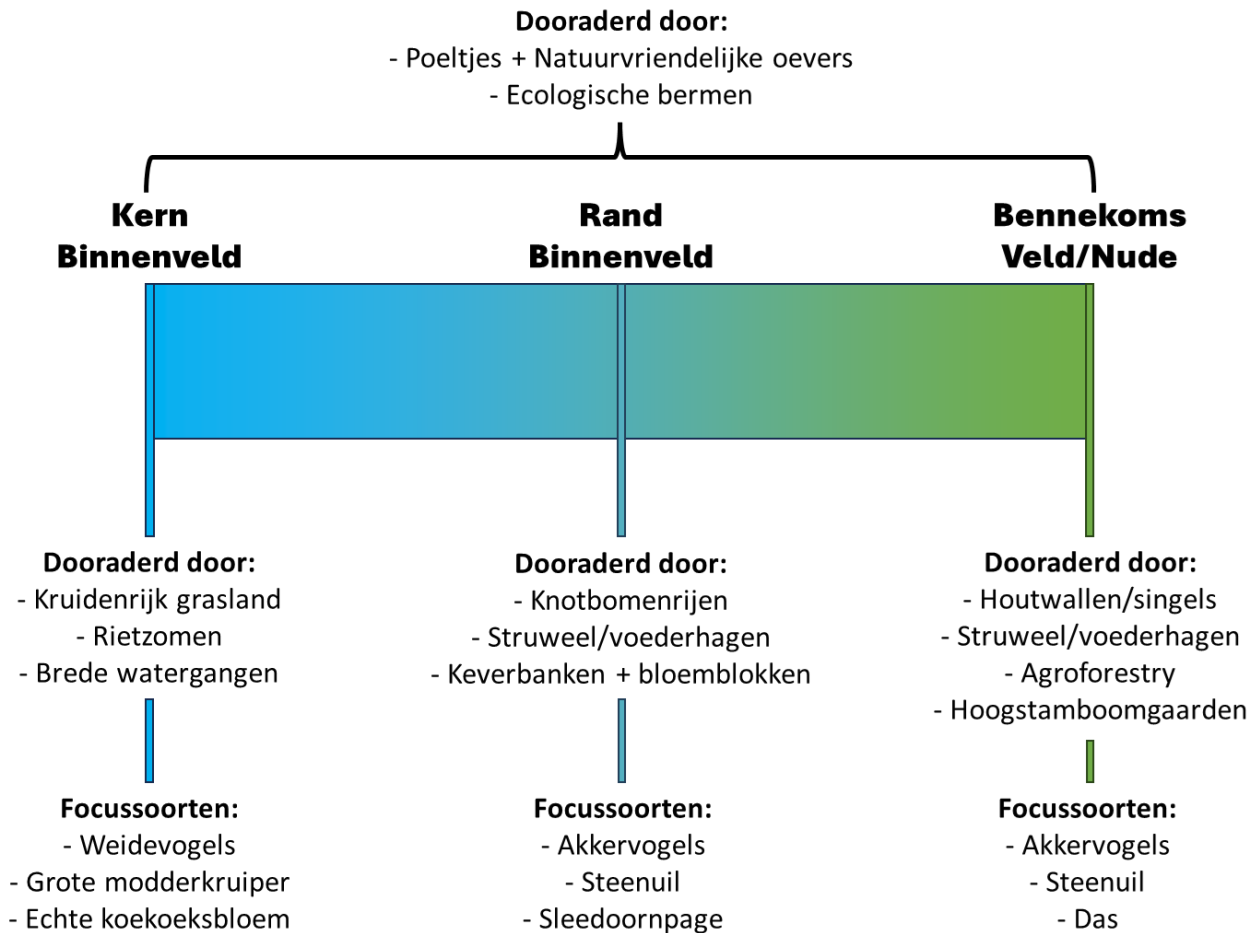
**Dooraderd door:**
- Poeltjes + Natuurvriendelijke oevers
- Ecologische bermen

**Kern Binnenveld**

**Rand Binnenveld**

**Bennekoms Veld/Nude**

**Dooraderd door:**
- Kruidenrijk grasland
- Rietzomen
- Brede watergangen

**Focussoorten:**
- Weidevogels
- Grote modderkruiper
- Echte koekoeksbloem

**Dooraderd door:**
- Knotbomenrijen
- Struweel/voederhagen
- Keverbanken + bloemblokken

**Focussoorten:**
- Akkervogels
- Steenuil
- Sleedoornpage

**Dooraderd door:**
- Houtwallen/singels
- Struweel/voederhagen
- Agroforestry
- Hoogstamboomgaarden

**Focussoorten:**
- Akkervogels
- Steenuil
- Das